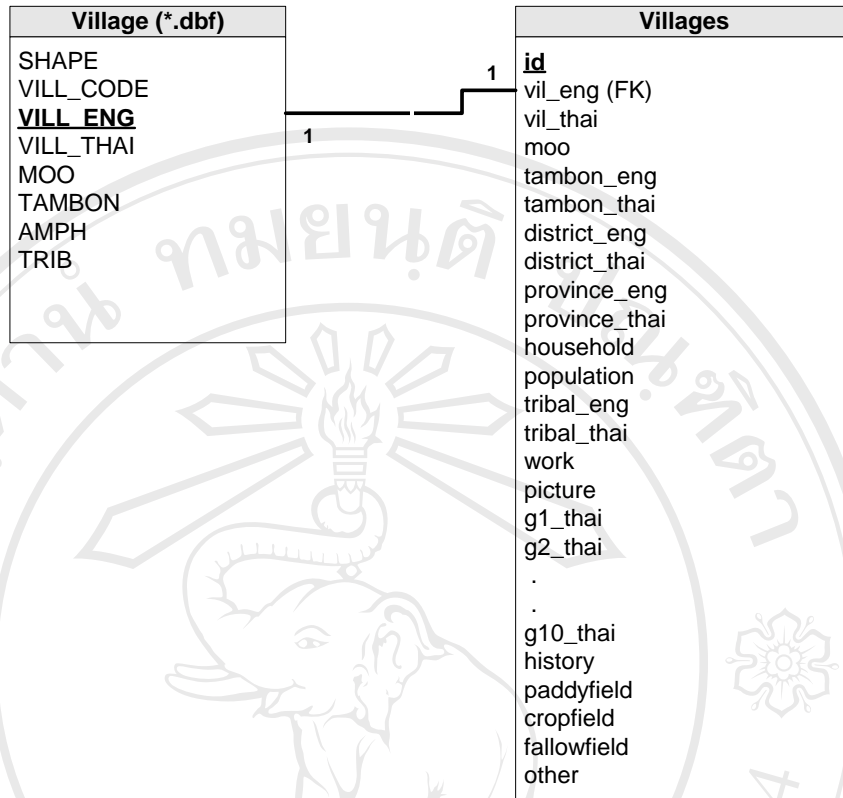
| Village (*.dbf) |
|---|
| SHAPE |
| VILL_CODE |
| **VILL_ENG** |
| VILL_THAI |
| MOO |
| TAMBON |
| AMPH |
| TRIB |

1

1

| Villages |
|---|
| **id** |
| vil_eng (FK) |
| vil_thai |
| moo |
| tambon_eng |
| tambon_thai |
| district_eng |
| district_thai |
| province_eng |
| province_thai |
| household |
| population |
| tribal_eng |
| tribal_thai |
| work |
| picture |
| g1_thai |
| g2_thai |
| . |
| . |
| g10_thai |
| history |
| paddyfield |
| cropfield |
| fallowfield |
| other |

ลิขสิทธิ์มหาวิทยาลัยเชียงใหม่